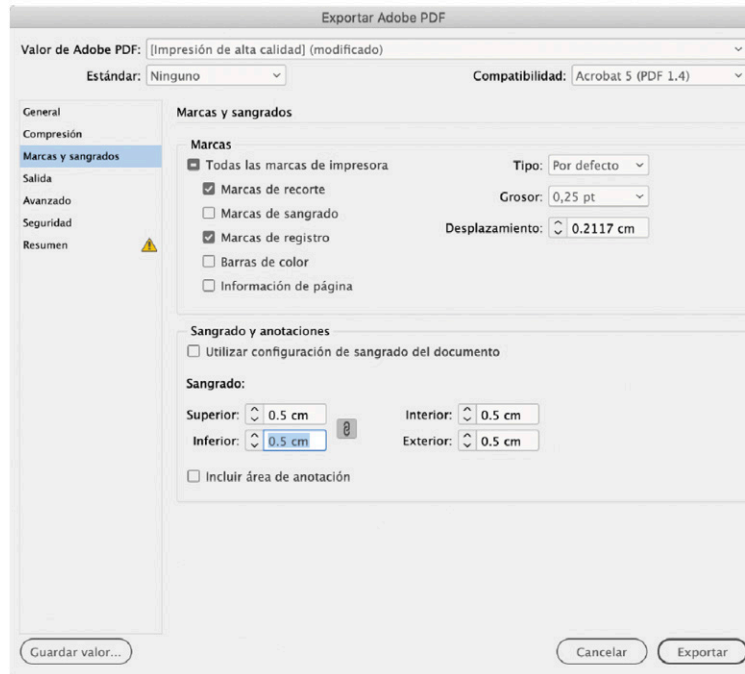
Exportar Adobe PDF

Valor de Adobe PDF: [Impresión de alta calidad] (modificado)

Estándar: Ninguno

Compatibilidad: Acrobat 5 (PDF 1.4)

General
Compresión
Marcas y sangrados
Salida
Avanzado
Seguridad
Resumen

Marcas y sangrados

Marcas

Todas las marcas de impresora
Marcas de recorte
Marcas de sangrado
Marcas de registro
Barras de color
Información de página

Tipo: Por defecto
Grosor: 0,25 pt
Desplazamiento: 0.2117 cm

Sangrado y anotaciones

Utilizar configuración de sangrado del documento

Sangrado:

Superior: 0.5 cm
Inferior: 0.5 cm
Interior: 0.5 cm
Exterior: 0.5 cm

Incluir área de anotación

Guardar valor...

Cancelar

Exportar